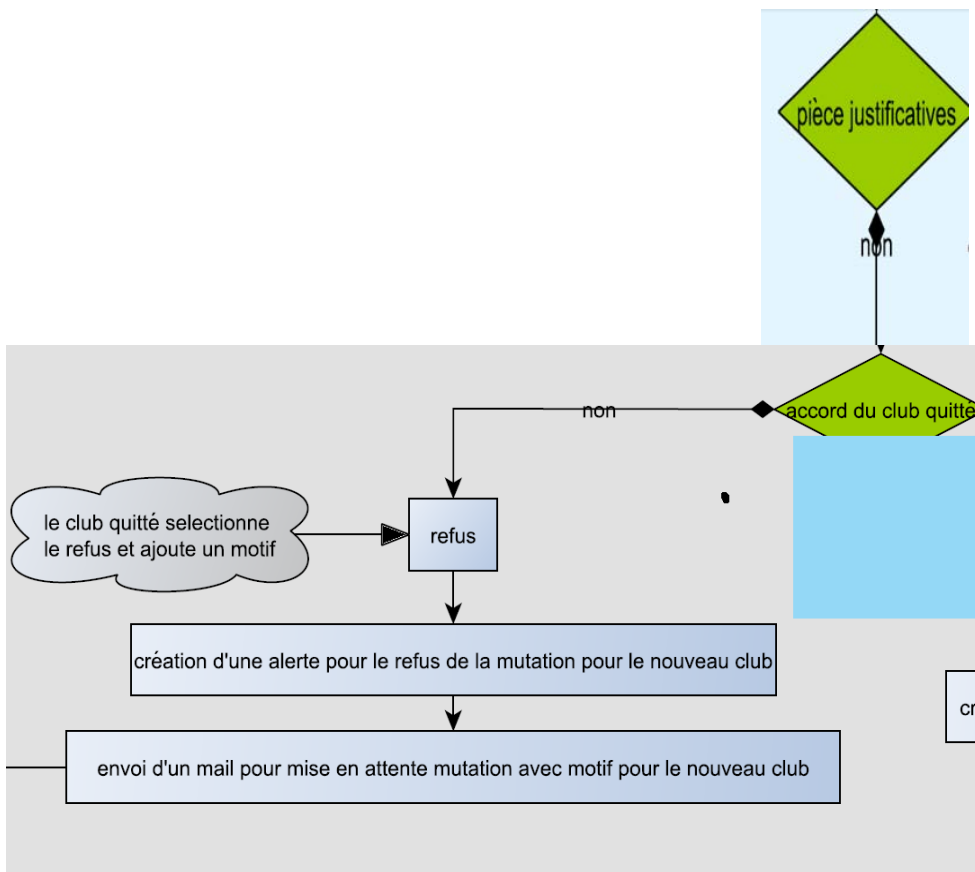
pièce justificatives

non

non

accord du club quitté

le club quitté selectionne le refus et ajoute un motif

refus

création d'une alerte pour le refus de la mutation pour le nouveau club

envoi d'un mail pour mise en attente mutation avec motif pour le nouveau club

cr